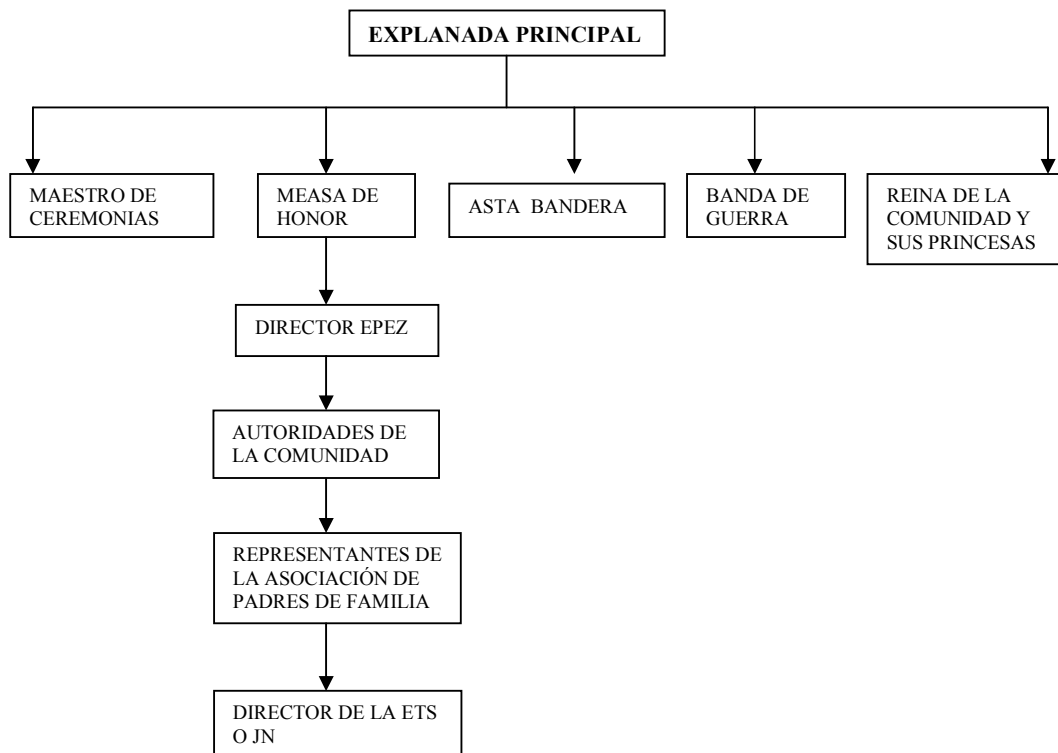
EXPLANADA PRINCIPAL

MAESTRO DE CEREMONIAS

MEASA DE HONOR

ASTA BANDERA

BANDA DE GUERRA

REINA DE LA COMUNIDAD Y SUS PRINCESAS

DIRECTOR EPEZ

AUTORIDADES DE LA COMUNIDAD

REPRESENTANTES DE LA ASOCIACIÓN DE PADRES DE FAMILIA

DIRECTOR DE LA ETS O JN